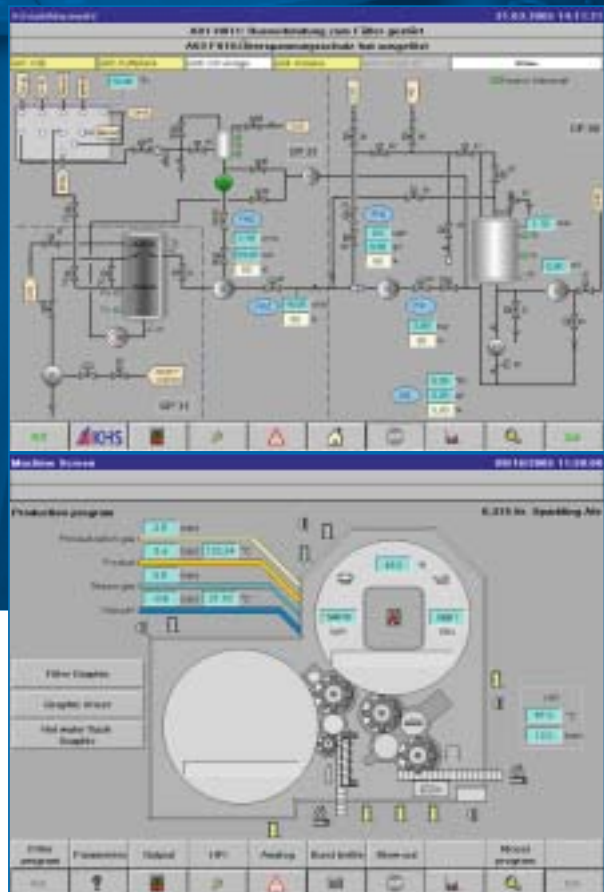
27.03.2002 14:13:21
A011B11! Sammelstörung vom Filter gestört
A011F616 Überspannungsschutz hat ausgelöst
KHS
Machine Screen
09/10/2002 11:28:08
Production program
6.315 ltr. Sparkling Ale
Pressurisation gas
Product
Steam gas
Drain
Filler Graphic
Graphic mixer
Hot water flash Graphic
Filler program
Parameters
Output
Analog
Burst bottle
Mixed program